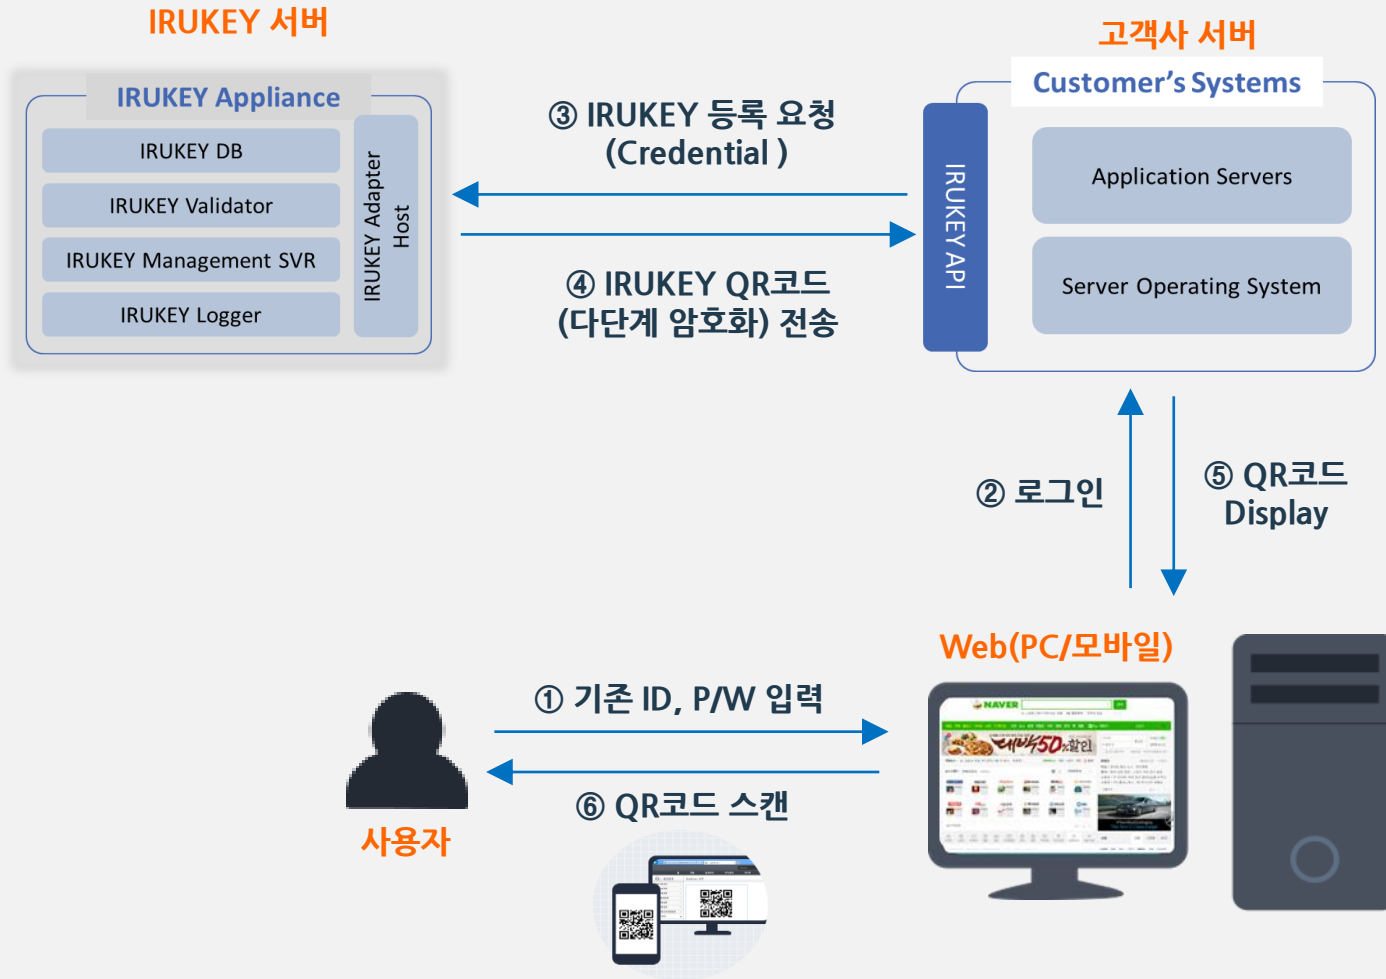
IRUKEY 서버

IRUKEY Appliance

IRUKEY DB

IRUKEY Validator

IRUKEY Management SVR

IRUKEY Logger

IRUKEY Adapter Host

③ IRUKEY 등록 요청 (Credential )

④ IRUKEY QR코드 (다단계 암호화) 전송

고객사 서버

Customer's Systems

IRUKEY API

Application Servers

Server Operating System

② 로그인

⑤ QR코드 Display

Web(PC/모바일)

① 기존 ID, P/W 입력

⑥ QR코드 스캔

사용자

NAVER

대박50%할인